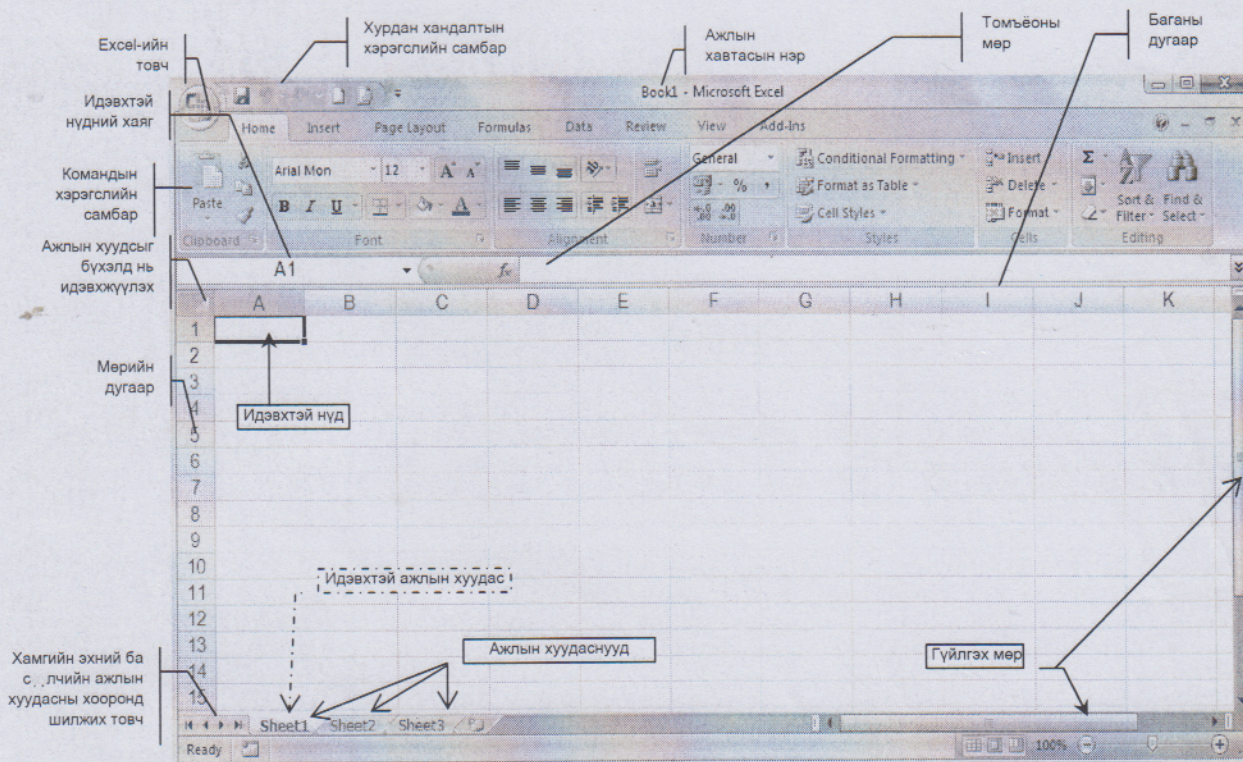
Excel-ийн товч

Хурдан хандалтын хэрэгслийн самбар

Ажлын хавтасын нэр

Томъёоны мөр

Баганы дугаар

Идэвхтэй нүдний хаяг

Командын хэрэгслийн самбар

Ажлын хуудсыг бүхэлд нь идэвхжүүлэх

Мөрийн дугаар

Book1 - Microsoft Excel

Home Insert Page Layout Formulas Data Review View Add-Ins

Paste

Clipboard

Arial Mon 12

B I U

Font

Alignment

General

%

Number

Conditional Formatting

Format as Table

Cell Styles

Styles

Insert

Delete

Format

Cells

Σ

Sort & Filter

Find & Select

Editing

A1

$f_x$

| | A | B | C | D | E | F | G | H | I | J | K |
|---|---|---|---|---|---|---|---|---|---|---|---|
| 1 | | | | | | | | | | | |
| 2 | | | | | | | | | | | |
| 3 | | | | | | | | | | | |
| 4 | | | | | | | | | | | |
| 5 | | | | | | | | | | | |
| 6 | | | | | | | | | | | |
| 7 | | | | | | | | | | | |
| 8 | | | | | | | | | | | |
| 9 | | | | | | | | | | | |
| 10 | | | | | | | | | | | |
| 11 | | | | | | | | | | | |
| 12 | | | | | | | | | | | |
| 13 | | | | | | | | | | | |
| 14 | | | | | | | | | | | |
| 15 | | | | | | | | | | | |

Идэвхтэй нүд

Идэвхтэй ажлын хуудас

Ажлын хуудаснууд

Гүйлгэх мөр

Хамгийн эхний ба с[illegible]лчийн ажлын хуудасны хооронд шилжих товч

Sheet1 Sheet2 Sheet3

Ready

100%